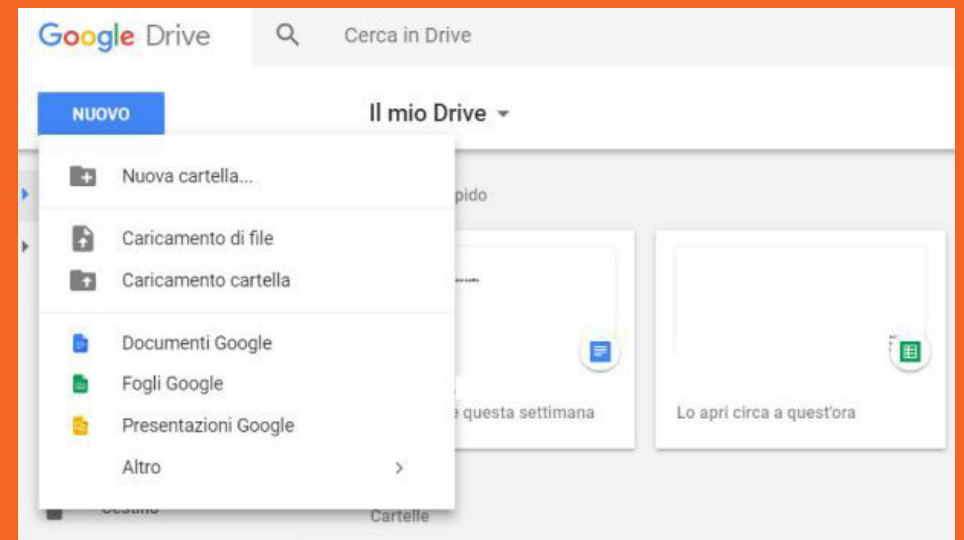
Google Drive

Cerca in Drive

NUOVO

Il mio Drive

Nuova cartella...

Caricamento di file

Caricamento cartella

Documenti Google

Fogli Google

Presentazioni Google

Altro

pido

questa settimana

Lo apri circa a quest'ora

Cestino

Cartelle